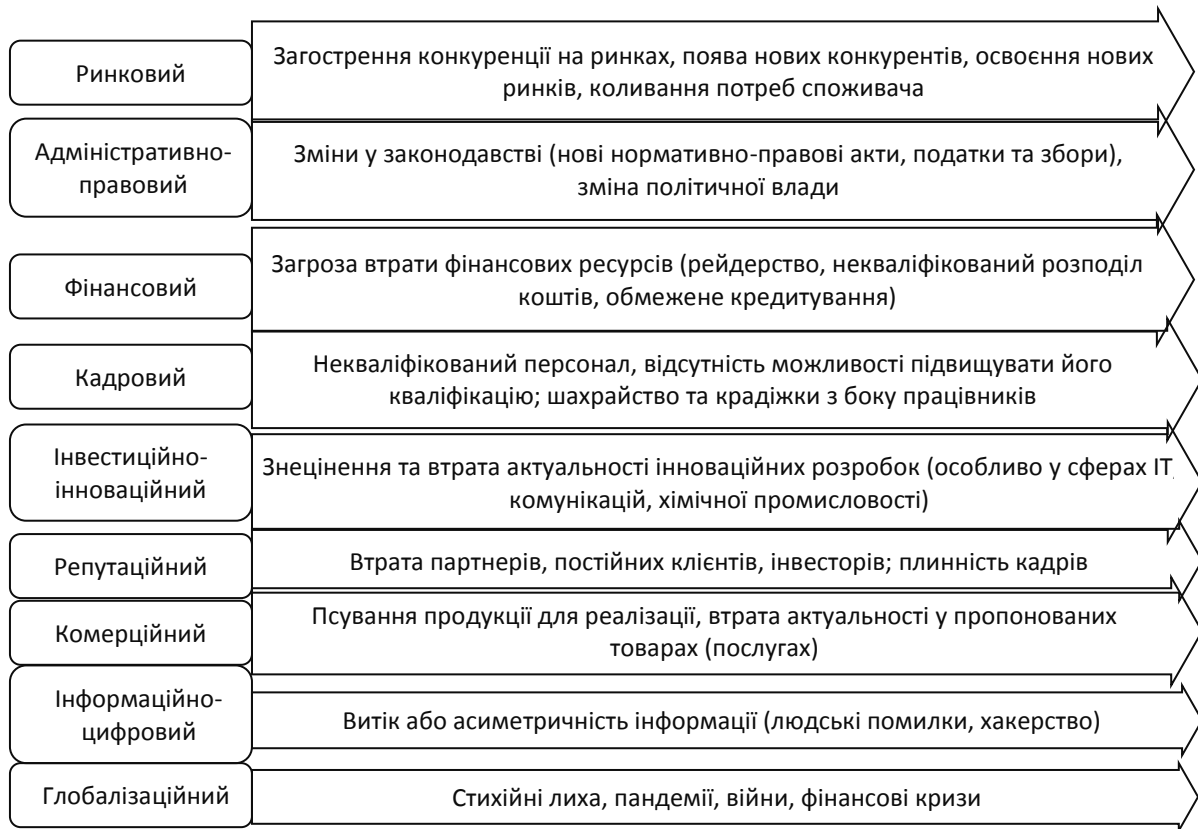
Ринковий

Загострення конкуренції на ринках, поява нових конкурентів, освоєння нових ринків, коливання потреб споживача

Адміністративно-правовий

Зміни у законодавстві (нові нормативно-правові акти, податки та збори), зміна політичної влади

Фінансовий

Загроза втрати фінансових ресурсів (рейдерство, некваліфікований розподіл коштів, обмежене кредитування)

Кадровий

Некваліфікований персонал, відсутність можливості підвищувати його кваліфікацію; шахрайство та крадіжки з боку працівників

Інвестиційно-інноваційний

Знецінення та втрата актуальності інноваційних розробок (особливо у сферах ІТ, комунікацій, хімічної промисловості)

Репутаційний

Втрата партнерів, постійних клієнтів, інвесторів; плинність кадрів

Комерційний

Псування продукції для реалізації, втрата актуальності у пропонованих товарах (послугах)

Інформаційно-цифровий

Витік або асиметричність інформації (людські помилки, хакерство)

Глобалізаційний

Стихійні лиха, пандемії, війни, фінансові кризи